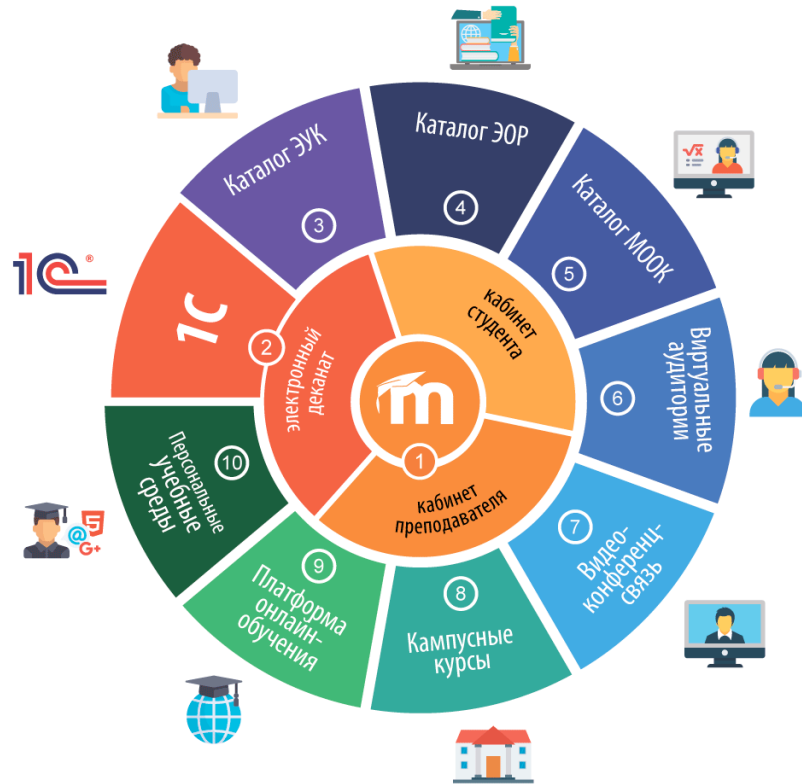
Каталог ЭУК
3
Каталог ЭОР
4
Каталог МООК
5
1С
2
электронный деканат
кабинет студента
m
1
кабинет преподавателя
Виртуальные аудитории
6
10
Персональные учебные среды
Видео-конференц-связь
7
9
Платформа онлайн-обучения
8
Кампусные курсы
1С®
$\sqrt{x}$
5
@
G+